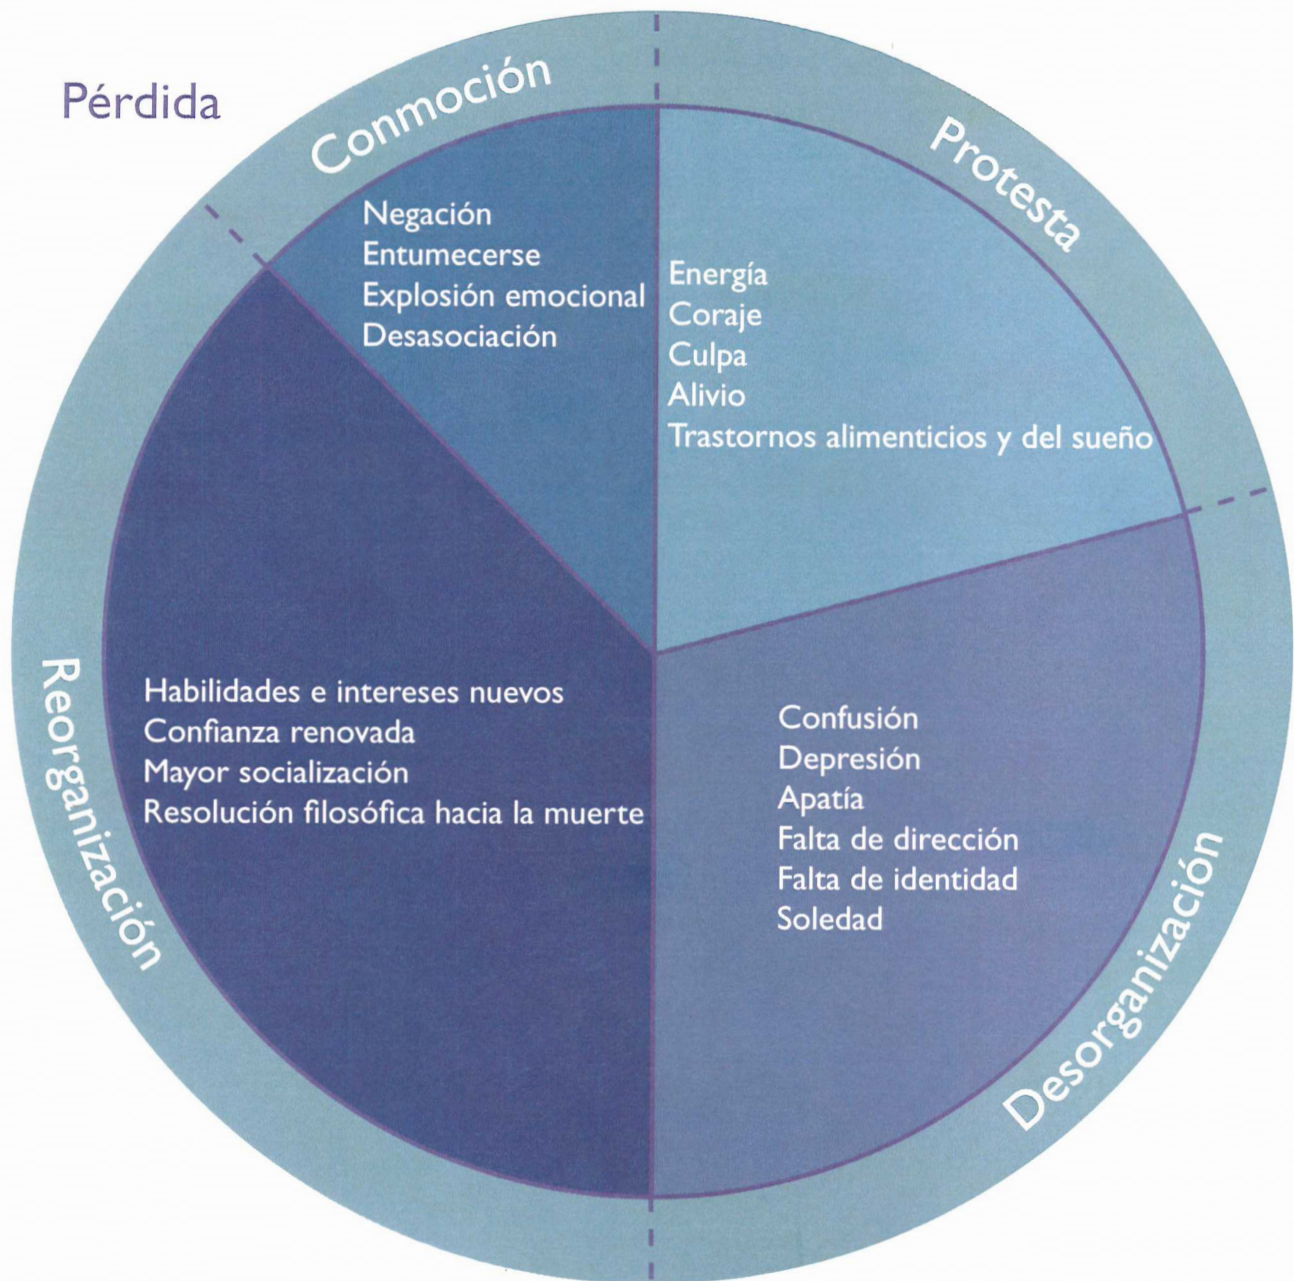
Pérdida

Conmoción

Negación
Entumecerse
Explosión emocional
Desasociación

Protesta

Energía
Coraje
Culpa
Alivio
Trastornos alimenticios y del sueño

Desorganización

Confusión
Depresión
Apatía
Falta de dirección
Falta de identidad
Soledad

Reorganización

Habilidades e intereses nuevos
Confianza renovada
Mayor socialización
Resolución filosófica hacia la muerte